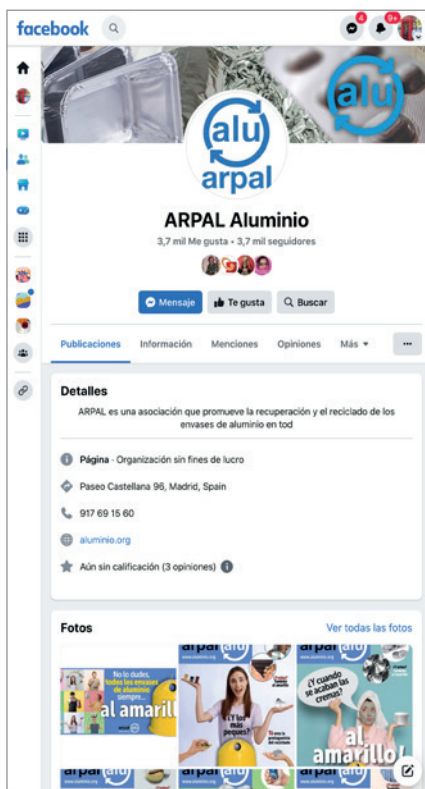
facebook

4

9+

alu

alu
arpal

ARPAL Aluminio

3,7 mil Me gusta • 3,7 mil seguidores

Mensaje

Te gusta

Buscar

Publicaciones

Información

Menciones

Opiniones

Más

...

Detalles

ARPAL es una asociación que promueve la recuperación y el reciclado de los envases de aluminio en tod

Página · Organización sin fines de lucro

Paseo Castellana 96, Madrid, Spain

917 69 15 60

aluminio.org

Aún sin calificación (3 opiniones)

Fotos

Ver todas las fotos

No lo dudes, todos los envases de aluminio siempre... al amarillo

arpal alu

¿Y los más peques?

arpal alu

¿Y cuando se acaban las cremas?

al amarillo!

arpal alu

arpal alu